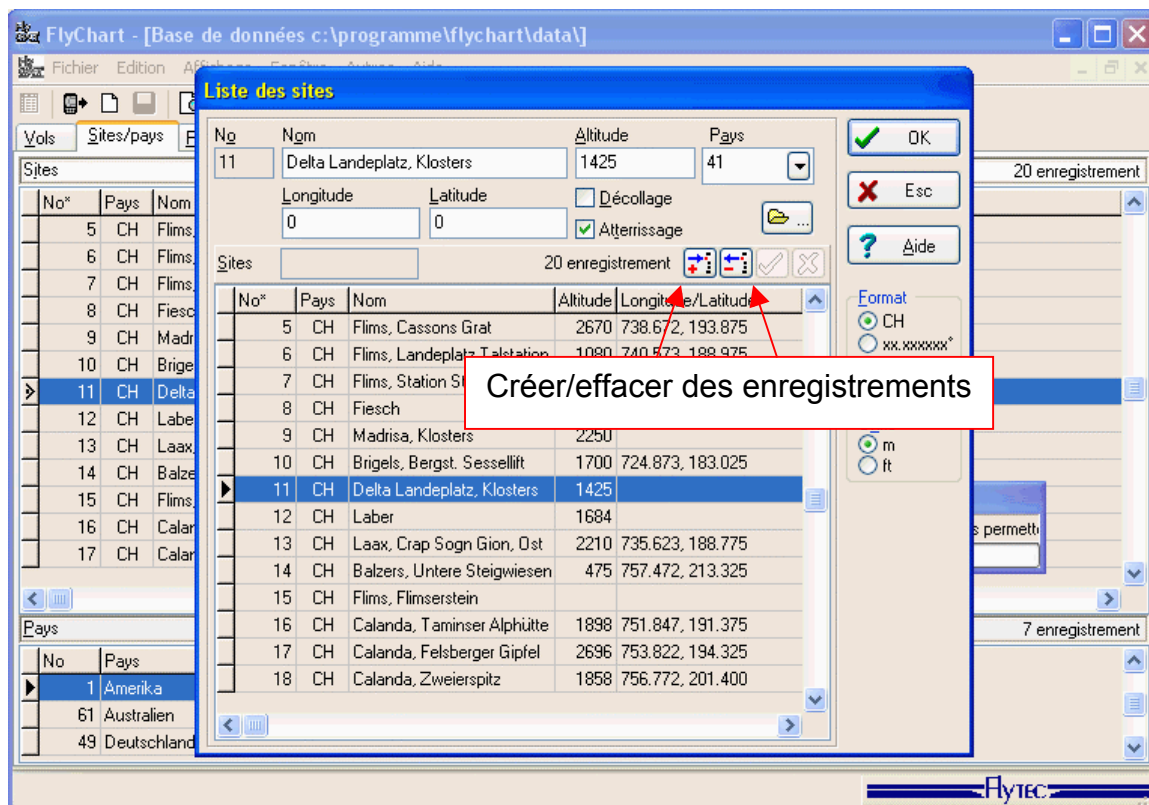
FlyChart - [Base de données c:\programme\flychart\data\]

Fichier Edition Affichage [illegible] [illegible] Aide

Vols Sites/pays F

Sites 20 enregistrement

| No* | Pays | Nom |
|---|---|---|
| 5 | CH | Flims |
| 6 | CH | Flims |
| 7 | CH | Flims |
| 8 | CH | Fiesc |
| 9 | CH | Madr |
| 10 | CH | Brige |
| 11 | CH | Delta |
| 12 | CH | Labe |
| 13 | CH | Laax |
| 14 | CH | Balze |
| 15 | CH | Flims |
| 16 | CH | Calar |
| 17 | CH | Calar |

Pays 7 enregistrement

| No | Pays |
|---|---|
| 1 | Amerika |
| 61 | Australien |
| 49 | Deutschland |

Liste des sites

No 11
Nom Delta Landeplatz, Klosters
Altitude 1425
Pays 41
Longitude 0
Latitude 0
Décollage
Atterrissage

OK
Esc
Aide

Format
CH
xx.xxxxxx°
m
ft

s permett

Sites 20 enregistrement

| No* | Pays | Nom | Altitude | Longitude/Latitude |
|---|---|---|---|---|
| 5 | CH | Flims, Cassons Grat | 2670 | 738.672, 193.875 |
| 6 | CH | Flims, Landeplatz Talstation | 1080 | 740.573, 188.975 |
| 7 | CH | Flims, Station St | | |
| 8 | CH | Fiesch | | |
| 9 | CH | Madrisa, Klosters | 2250 | |
| 10 | CH | Brigels, Bergst. Sessellift | 1700 | 724.873, 183.025 |
| 11 | CH | Delta Landeplatz, Klosters | 1425 | |
| 12 | CH | Laber | 1684 | |
| 13 | CH | Laax, Crap Sogn Gion, Ost | 2210 | 735.623, 188.775 |
| 14 | CH | Balzers, Untere Steigwiesen | 475 | 757.472, 213.325 |
| 15 | CH | Flims, Flimserstein | | |
| 16 | CH | Calanda, Taminser Alphütte | 1898 | 751.847, 191.375 |
| 17 | CH | Calanda, Felsberger Gipfel | 2696 | 753.822, 194.325 |
| 18 | CH | Calanda, Zweierspitz | 1858 | 756.772, 201.400 |

Créer/effacer des enregistrements

Flytec